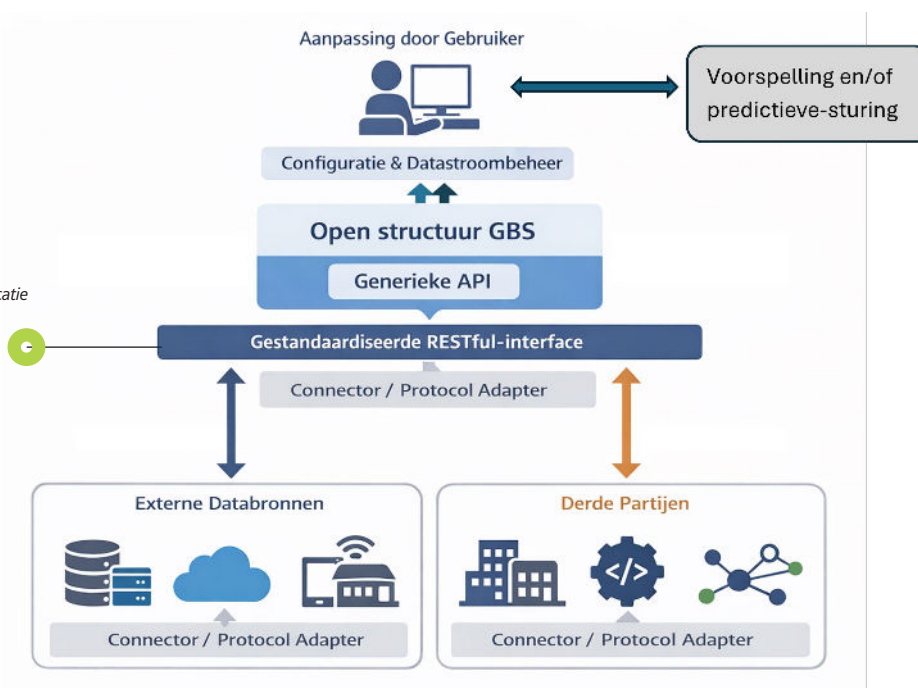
Aanpassing door Gebruiker

Voorspelling en/of predictieve-sturing

Configuratie & Datastroombeheer

Open structuur GBS

Generieke API

katie

Gestandaardiseerde RESTful-interface

Connector / Protocol Adapter

Externe Databronnen

Derde Partijen

Connector / Protocol Adapter

Connector / Protocol Adapter